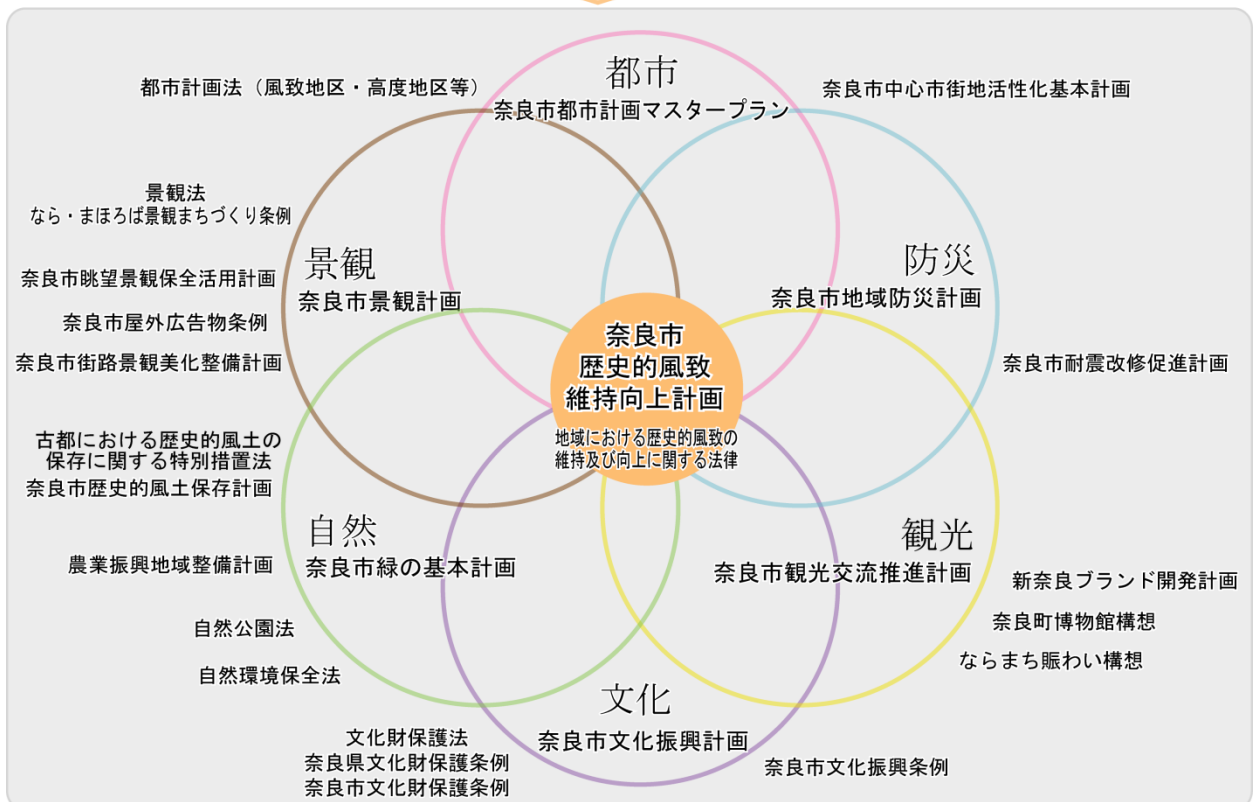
都市
奈良市都市計画マスタープラン

都市計画法（風致地区・高度地区等）

奈良市中心市街地活性化基本計画

景観法
なら・まほろば景観まちづくり条例

景観
奈良市景観計画

防災
奈良市地域防災計画

奈良市眺望景観保全活用計画

奈良市屋外広告物条例

奈良市街路景観美化整備計画

奈良市
歴史的風致
維持向上計画

地域における歴史的風致の維持及び向上に関する法律

奈良市耐震改修促進計画

古都における歴史的風土の保存に関する特別措置法
奈良市歴史的風土保存計画

自然
奈良市緑の基本計画

観光
奈良市観光交流推進計画

農業振興地域整備計画

新奈良ブランド開発計画

奈良町博物館構想

自然公園法

ならまち賑わい構想

自然環境保全法

文化
奈良市文化振興計画

文化財保護法
奈良県文化財保護条例
奈良市文化財保護条例

奈良市文化振興条例